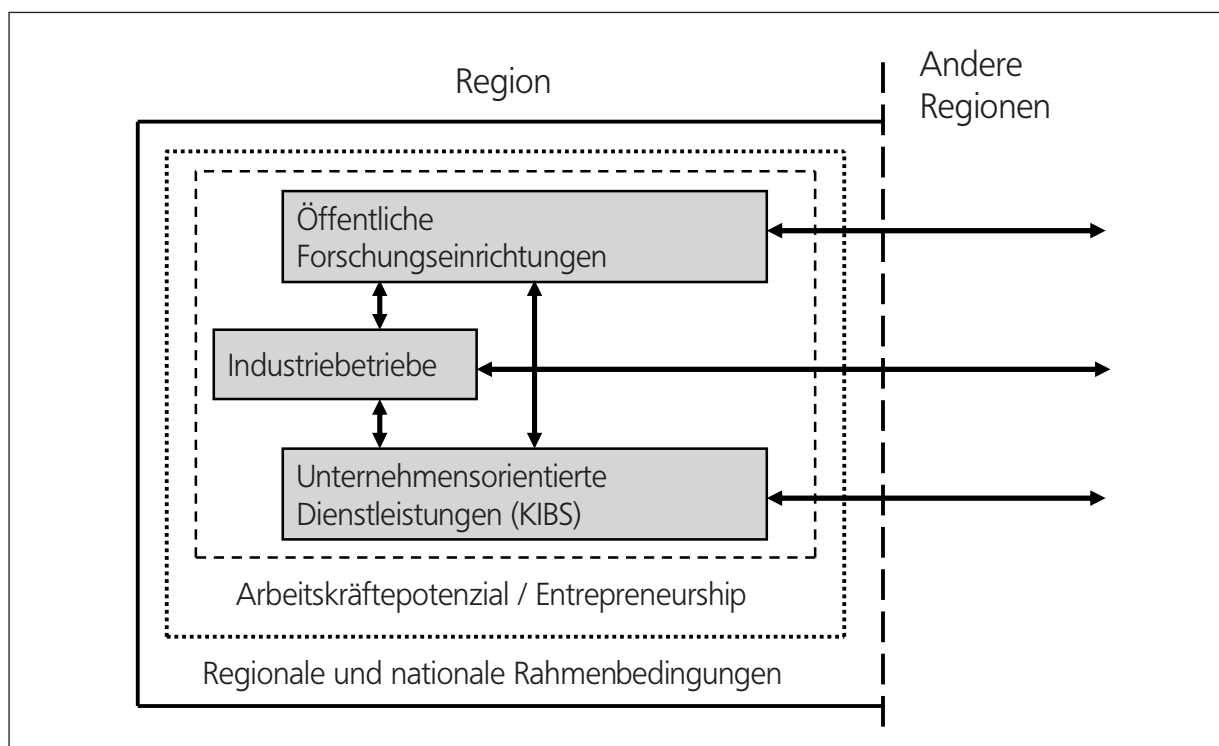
Region

Andere Regionen

Öffentliche Forschungseinrichtungen

Industriebetriebe

Unternehmensorientierte Dienstleistungen (KIBS)

Arbeitskräftepotenzial / Entrepreneurship

Regionale und nationale Rahmenbedingungen